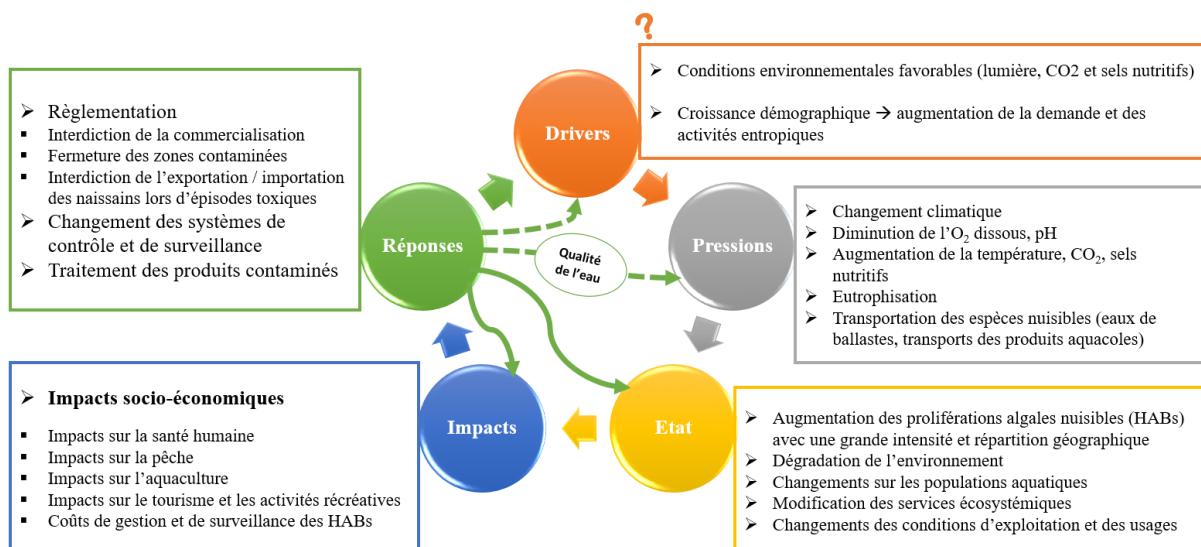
?

➢ Conditions environnementales favorables (lumière, CO2 et sels nutritifs)

➢ Croissance démographique → augmentation de la demande et des activités entropiques

➢ Règlementation
▪ Interdiction de la commercialisation
▪ Fermeture des zones contaminées
▪ Interdiction de l'exportation / importation des naissains lors d'épisodes toxiques
➢ Changement des systèmes de contrôle et de surveillance
➢ Traitement des produits contaminés

Drivers

Réponses

Qualité de l'eau

Pressions

➢ Changement climatique
➢ Diminution de l'$O_2$ dissous, pH
➢ Augmentation de la température, $CO_2$, sels nutritifs
➢ Eutrophisation
➢ Transportation des espèces nuisibles (eaux de ballastes, transports des produits aquacoles)

➢ Impacts socio-économiques
▪ Impacts sur la santé humaine
▪ Impacts sur la pêche
▪ Impacts sur l'aquaculture
▪ Impacts sur le tourisme et les activités récréatives
▪ Coûts de gestion et de surveillance des HABs

Impacts

Etat

➢ Augmentation des proliférations algales nuisibles (HABs) avec une grande intensité et répartition géographique
➢ Dégradation de l'environnement
➢ Changements sur les populations aquatiques
➢ Modification des services écosystémiques
➢ Changements des conditions d'exploitation et des usages